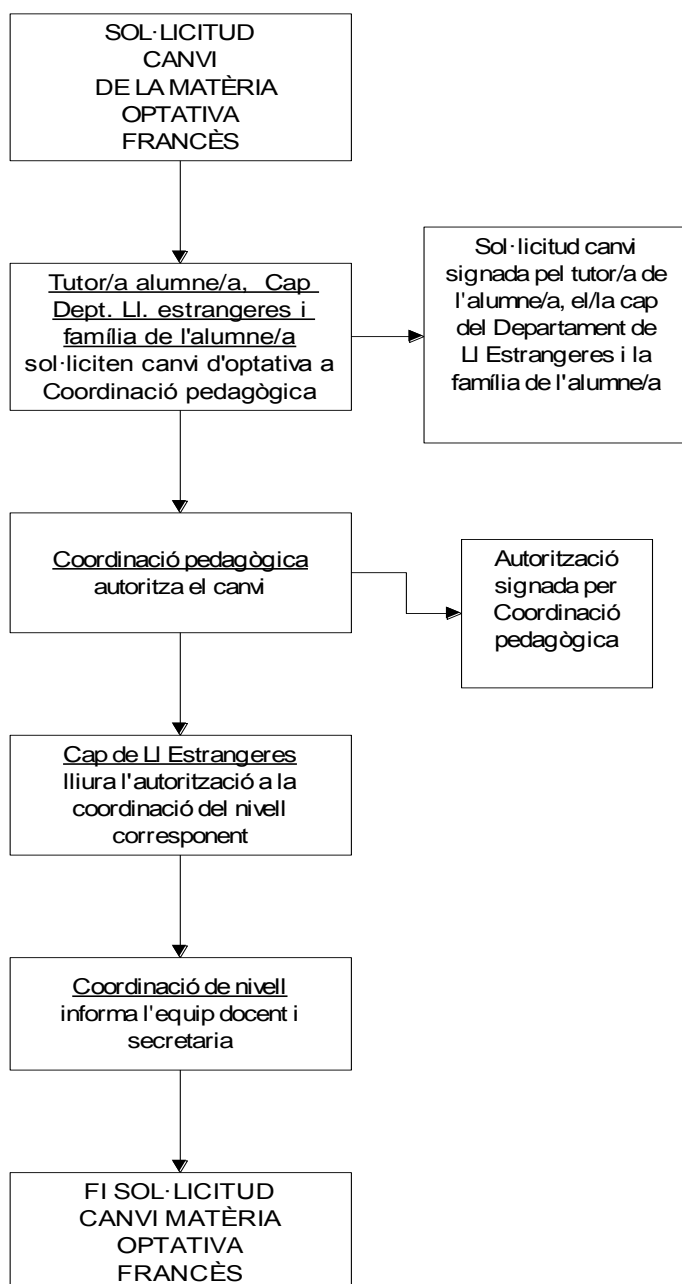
SOL·LICITUD CANVI DE LA MATÈRIA OPTATIVA FRANCÈS

Tutor/a alumne/a, Cap Dept. Ll. estrangeres i família de l'alumne/a sol·liciten canvi d'optativa a Coordinació pedagògica

Sol·licitud canvi signada pel tutor/a de l'alumne/a, el/la cap del Departament de Ll Estrangeres i la família de l'alumne/a

Coordinació pedagògica autoritza el canvi

Autorització signada per Coordinació pedagògica

Cap de Ll Estrangeres lliura l'autorització a la coordinació del nivell corresponent

Coordinació de nivell informa l'equip docent i secretaria

FI SOL·LICITUD CANVI MATÈRIA OPTATIVA FRANCÈS